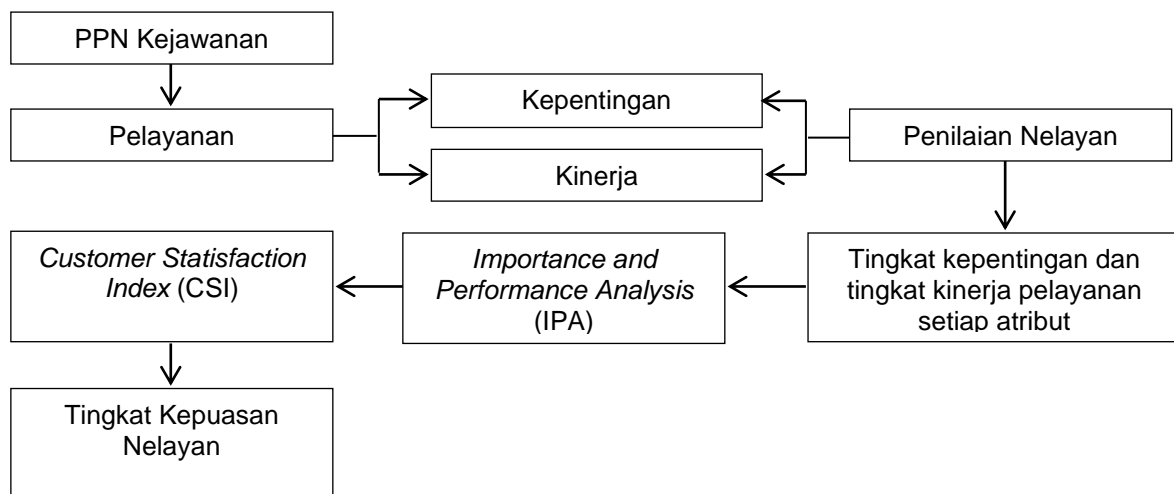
PPN Kejawanan

Pelayanan

Kepentingan

Kinerja

Penilaian Nelayan

Tingkat kepentingan dan tingkat kinerja pelayanan setiap atribut

Importance and Performance Analysis (IPA)

Customer Statisfaction Index (CSI)

Tingkat Kepuasan Nelayan